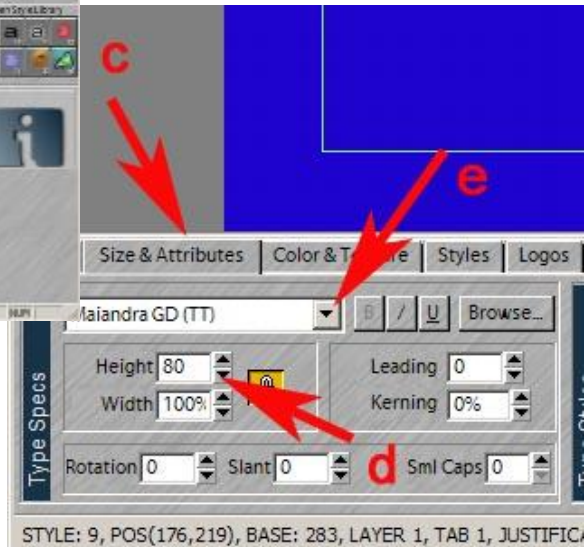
en StyleLibrary

c

e

Size & Attributes | Color & Te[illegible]re | Styles | Logos

Maiandra GD (TT)

B / U Browse...

Type Specs

Height 80

Width 100%

Leading 0

Kerning 0%

Rotation 0 Slant 0 Sml Caps 0

d

NUM

STYLE: 9, POS(176,219), BASE: 283, LAYER 1, TAB 1, JUSTIFICA